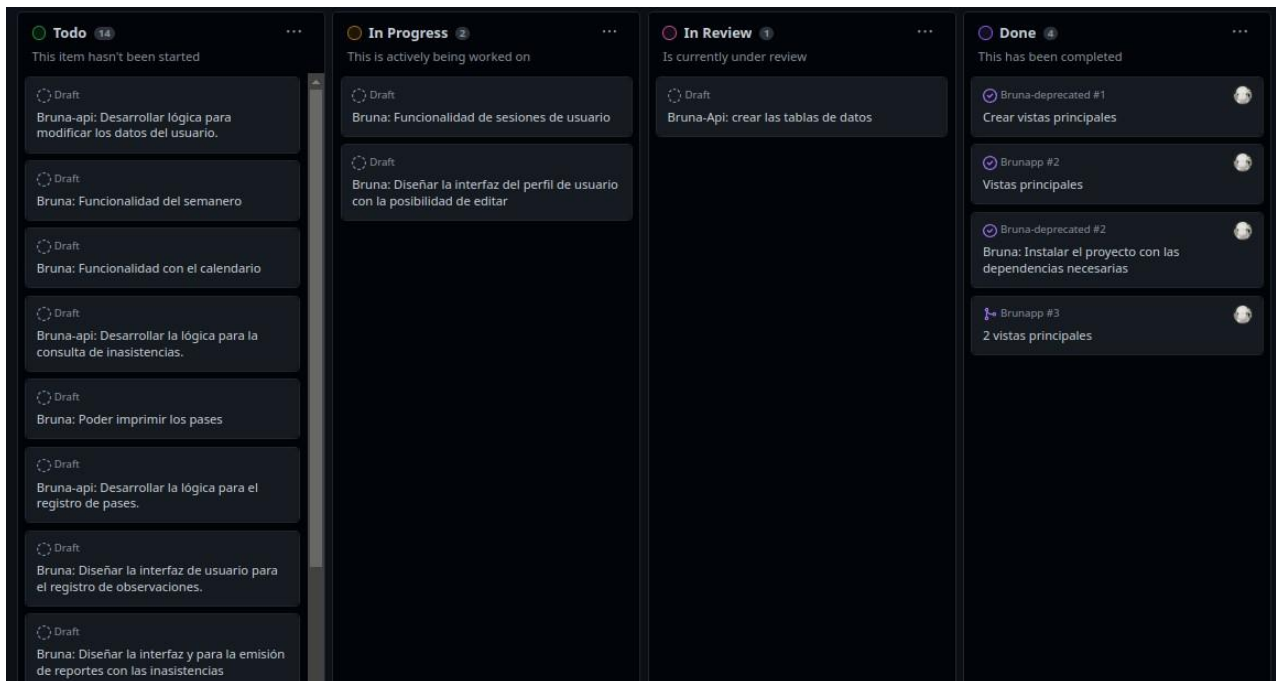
Todo 14 ···
This item hasn't been started

Draft
Bruna-api: Desarrollar lógica para modificar los datos del usuario.

Draft
Bruna: Funcionalidad del semanero

Draft
Bruna: Funcionalidad con el calendario

Draft
Bruna-api: Desarrollar la lógica para la consulta de inasistencias.

Draft
Bruna: Poder imprimir los pases

Draft
Bruna-api: Desarrollar la lógica para el registro de pases.

Draft
Bruna: Diseñar la interfaz de usuario para el registro de observaciones.

Draft
Bruna: Diseñar la interfaz y para la emisión de reportes con las inasistencias

In Progress 2 ···
This is actively being worked on

Draft
Bruna: Funcionalidad de sesiones de usuario

Draft
Bruna: Diseñar la interfaz del perfil de usuario con la posibilidad de editar

In Review 1 ···
Is currently under review

Draft
Bruna-Api: crear las tablas de datos

Done 4 ···
This has been completed

Bruna-deprecated #1
Crear vistas principales

Brunapp #2
Vistas principales

Bruna-deprecated #2
Bruna: Instalar el proyecto con las dependencias necesarias

Brunapp #3
2 vistas principales